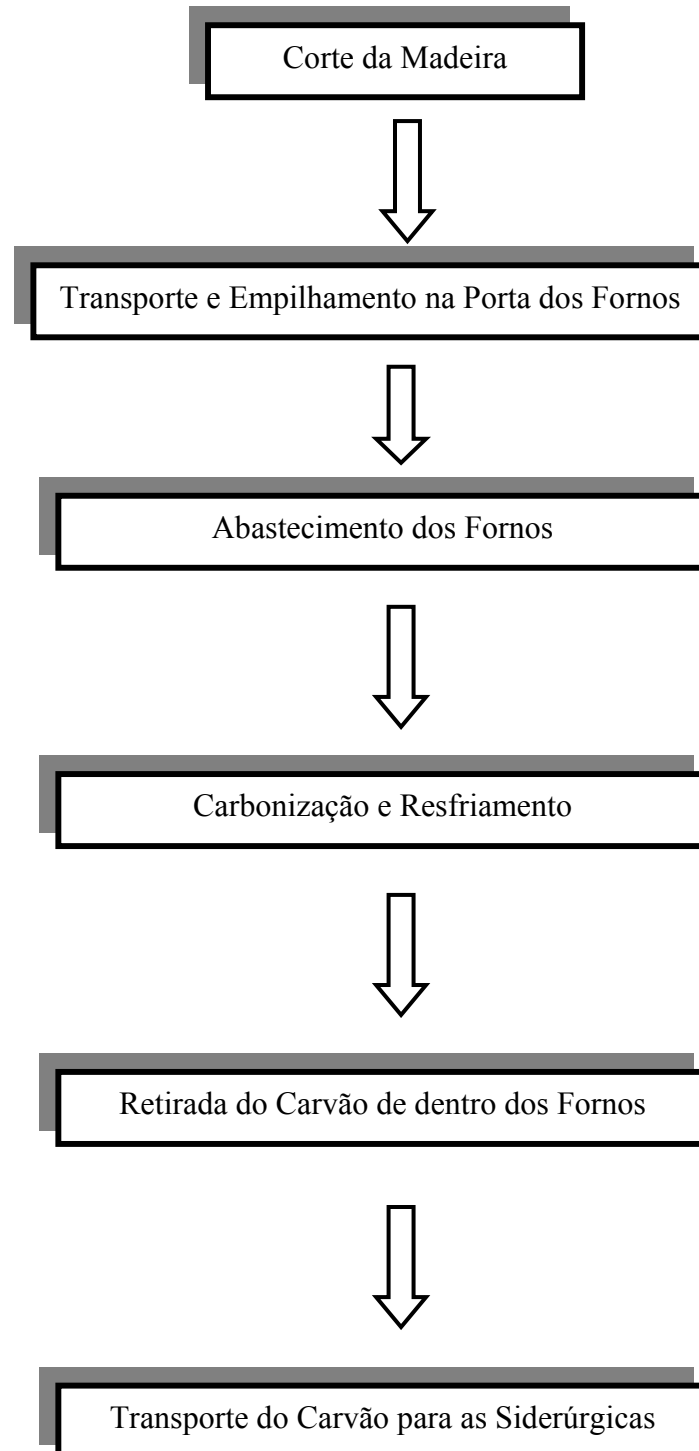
Corte da Madeira

Transporte e Empilhamento na Porta dos Fornos

Abastecimento dos Fornos

Carbonização e Resfriamento

Retirada do Carvão de dentro dos Fornos

Transporte do Carvão para as Siderúrgicas